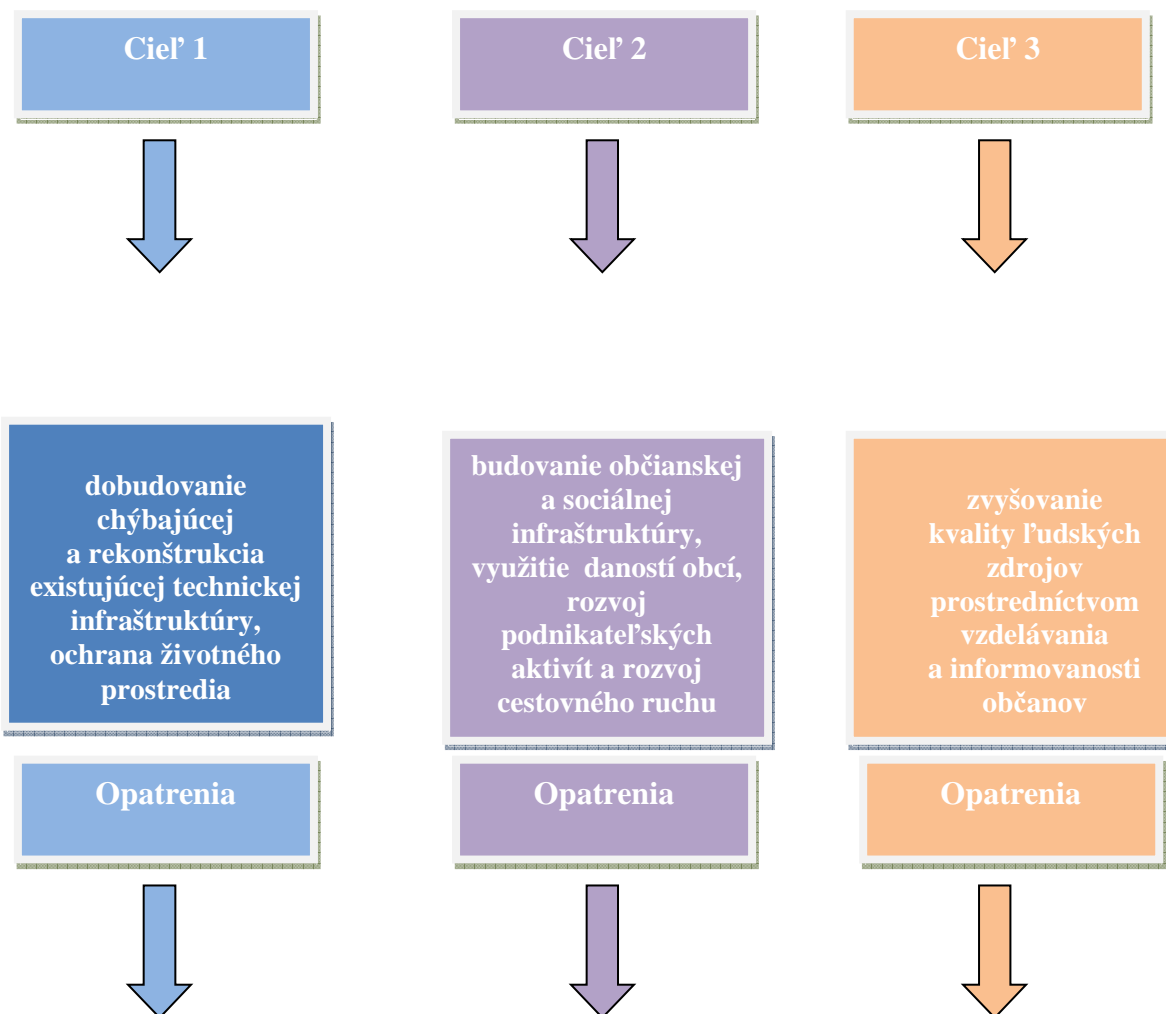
Cieľ 1

Cieľ 2

Cieľ 3

dobudovanie chýbajúcej a rekonštrukcia existujúcej technickej infraštruktúry, ochrana životného prostredia

budovanie občianskej a sociálnej infraštruktúry, využitie daností obcí, rozvoj podnikateľských aktivít a rozvoj cestovného ruchu

zvyšovanie kvality ľudských zdrojov prostredníctvom vzdelávania a informovanosti občanov

Opatrenia

Opatrenia

Opatrenia